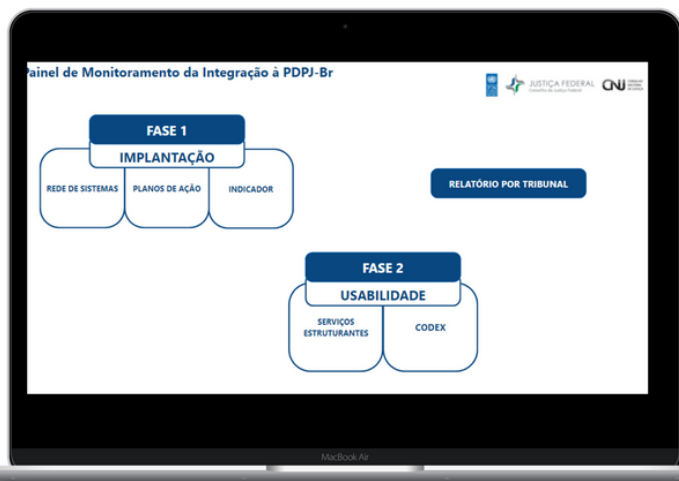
ainel de Monitoramento da Integração à PDPJ-Br

JUSTIÇA FEDERAL
Conselho da Justiça Federal

CNJ

FASE 1
IMPLANTAÇÃO
REDE DE SISTEMAS
PLANOS DE AÇÃO
INDICADOR

RELATÓRIO POR TRIBUNAL

FASE 2
USABILIDADE
SERVIÇOS ESTRUTURANTES
CODEX

MacBook Air